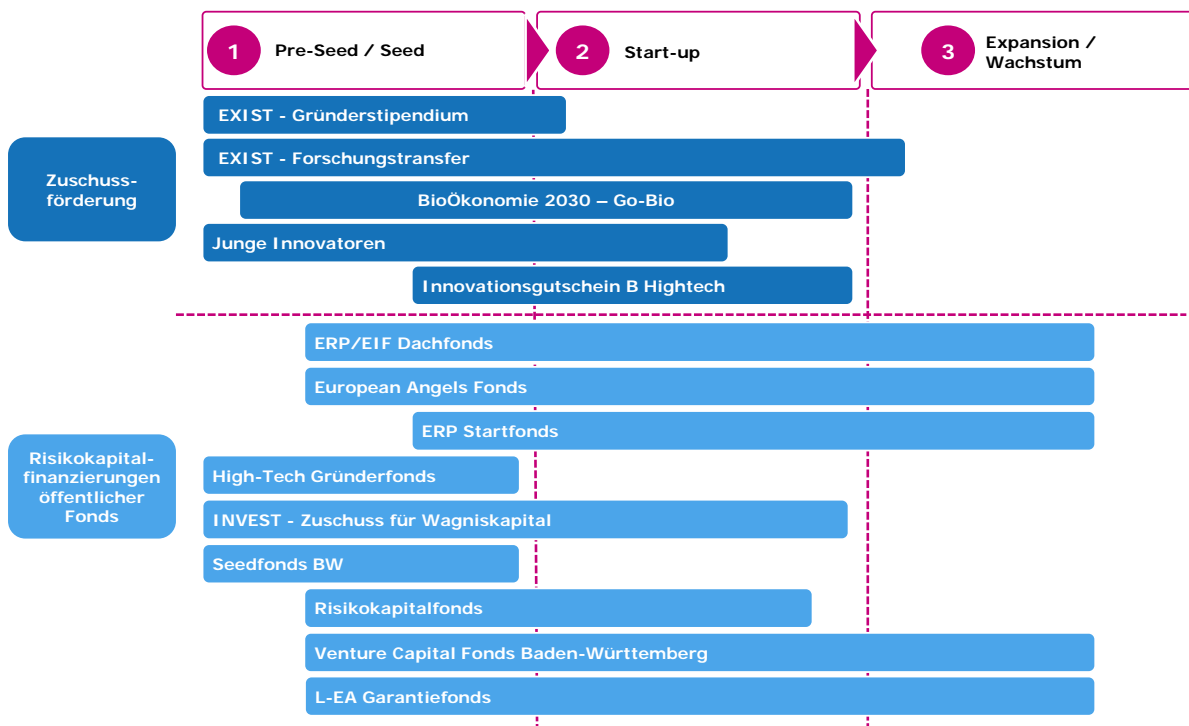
1 Pre-Seed / Seed

2 Start-up

3 Expansion / Wachstum

Zuschussförderung

EXIST - Gründerstipendium

EXIST - Forschungstransfer

BioÖkonomie 2030 – Go-Bio

Junge Innovatoren

Innovationsgutschein B Hightech

Risikokapitalfinanzierungen öffentlicher Fonds

ERP/EIF Dachfonds

European Angels Fonds

ERP Startfonds

High-Tech Gründerfonds

INVEST - Zuschuss für Wagniskapital

Seedfonds BW

Risikokapitalfonds

Venture Capital Fonds Baden-Württemberg

L-EA Garantiefonds